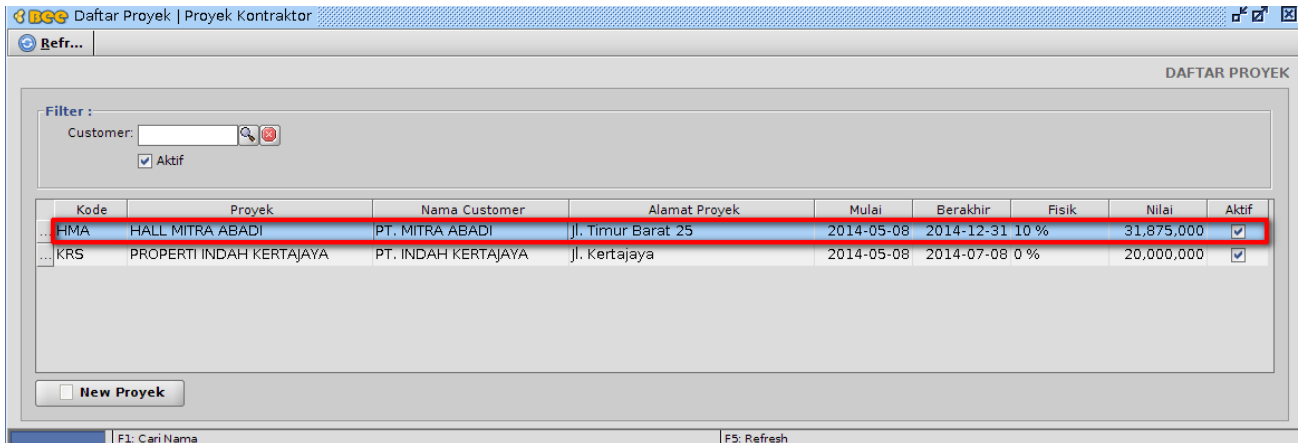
BEE Daftar Proyek | Proyek Kontraktor

Refr...

DAFTAR PROYEK

Filter :
Customer:
Aktif

| | Kode | Proyek | Nama Customer | Alamat Proyek | Mulai | Berakhir | Fisik | Nilai | Aktif |
|---|---|---|---|---|---|---|---|---|---|
| ... | HMA | HALL MITRA ABADI | PT. MITRA ABADI | Jl. Timur Barat 25 | 2014-05-08 | 2014-12-31 | 10 % | 31,875,000 | ☑ |
| ... | KRS | PROPERTI INDAH KERTAJAYA | PT. INDAH KERTAJAYA | Jl. Kertajaya | 2014-05-08 | 2014-07-08 | 0 % | 20,000,000 | ☑ |

New Proyek

F1: Cari Nama
F5: Refresh